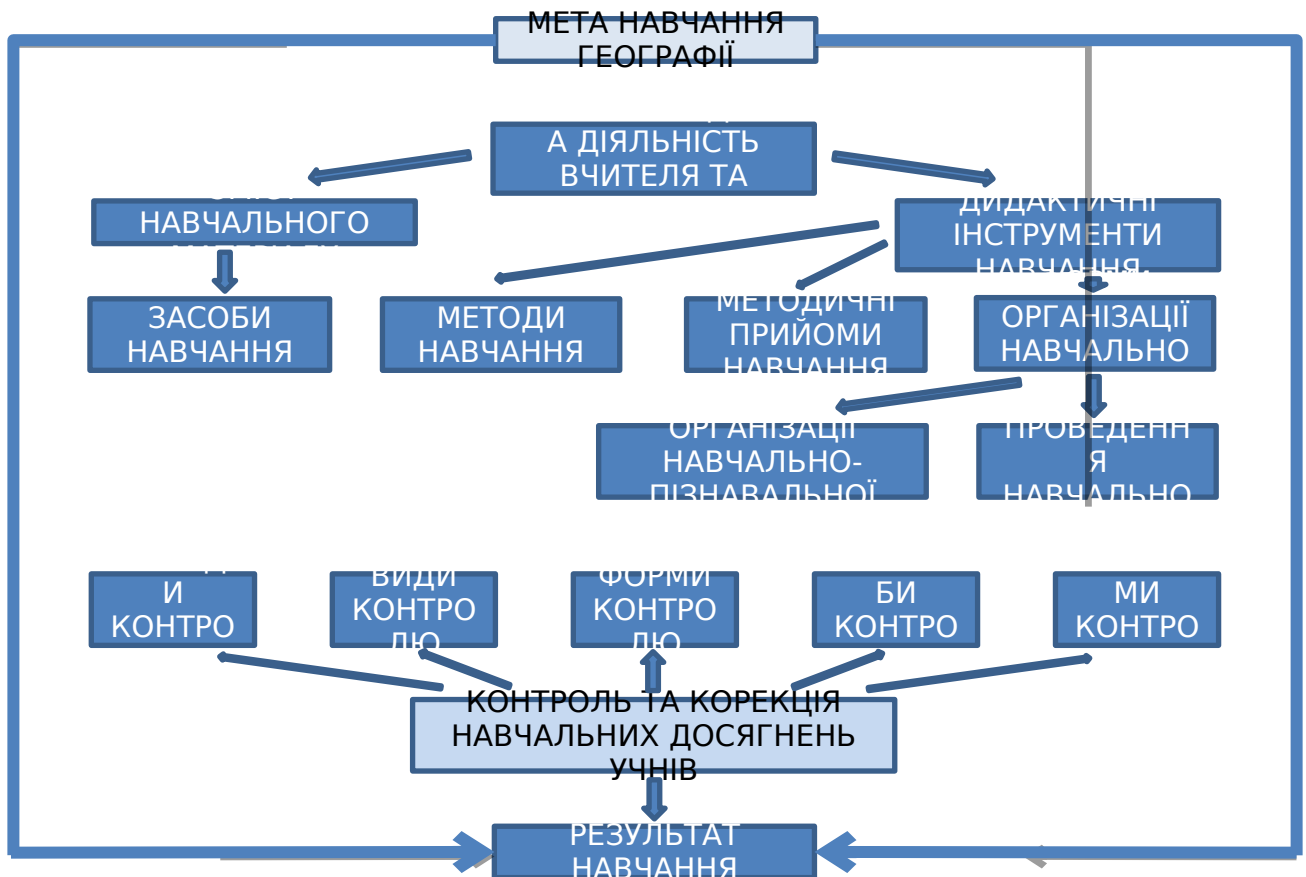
МЕТА НАВЧАННЯ ГЕОГРАФІЇ

А ДІЯЛЬНІСТЬ ВЧИТЕЛЯ ТА

НАВЧАЛЬНОГО

ДИДАКТИЧНІ ІНСТРУМЕНТИ НАВЧАННЯ

ЗАСОБИ НАВЧАННЯ

МЕТОДИ НАВЧАННЯ

МЕТОДИЧНІ ПРИЙОМИ НАВЧАННЯ

ОРГАНІЗАЦІЇ НАВЧАЛЬНО

ОРГАНІЗАЦІЇ НАВЧАЛЬНО-ПІЗНАВАЛЬНОЇ

ПРОВЕДЕННЯ НАВЧАЛЬНО

И КОНТРО

ВИДИ КОНТРОЛЮ

ФОРМИ КОНТРОЛЮ

БИ КОНТРО

МИ КОНТРО

КОНТРОЛЬ ТА КОРЕКЦІЯ НАВЧАЛЬНИХ ДОСЯГНЕНЬ УЧНІВ

РЕЗУЛЬТАТ НАВЧАННЯ